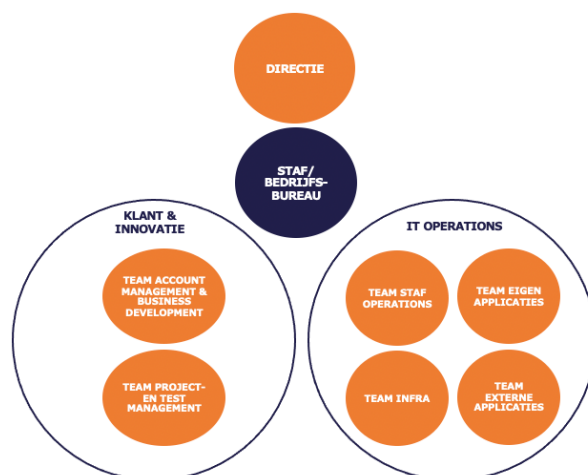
DIRECTIE

STAF/
BEDRIJFS-
BUREAU

KLANT &
INNOVATIE

TEAM ACCOUNT MANAGEMENT & BUSINESS DEVELOPMENT

TEAM PROJECT- EN TEST MANAGEMENT

IT OPERATIONS

TEAM STAF OPERATIONS

TEAM EIGEN APPLICATIES

TEAM INFRA

TEAM EXTERNE APPLICATIES